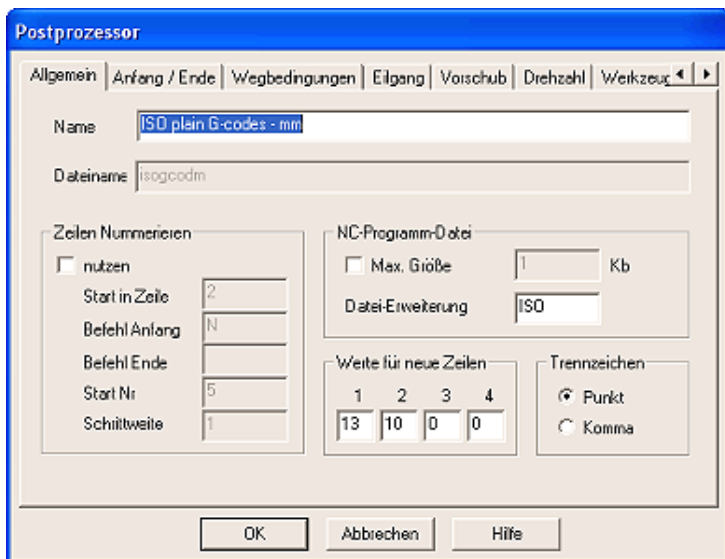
Postprozessor

Allgemein | Anfang / Ende | Wegbedingungen | Eilgang | Vorschub | Drehzahl | Werkzeug

Name ISO plain G-codes - mm

Dateiname isogcodm

Zeilen Nummerieren
nutzen
Start in Zeile 2
Befehl Anfang N
Befehl Ende
Start Nr 5
Schrittweite 1

NC-Programm-Datei
Max. Größe 1 Kb
Datei-Erweiterung ISO

Weite für neue Zeilen
1 2 3 4
13 10 0 0

Trennzeichen
Punkt
Komma

OK Abbrechen Hilfe